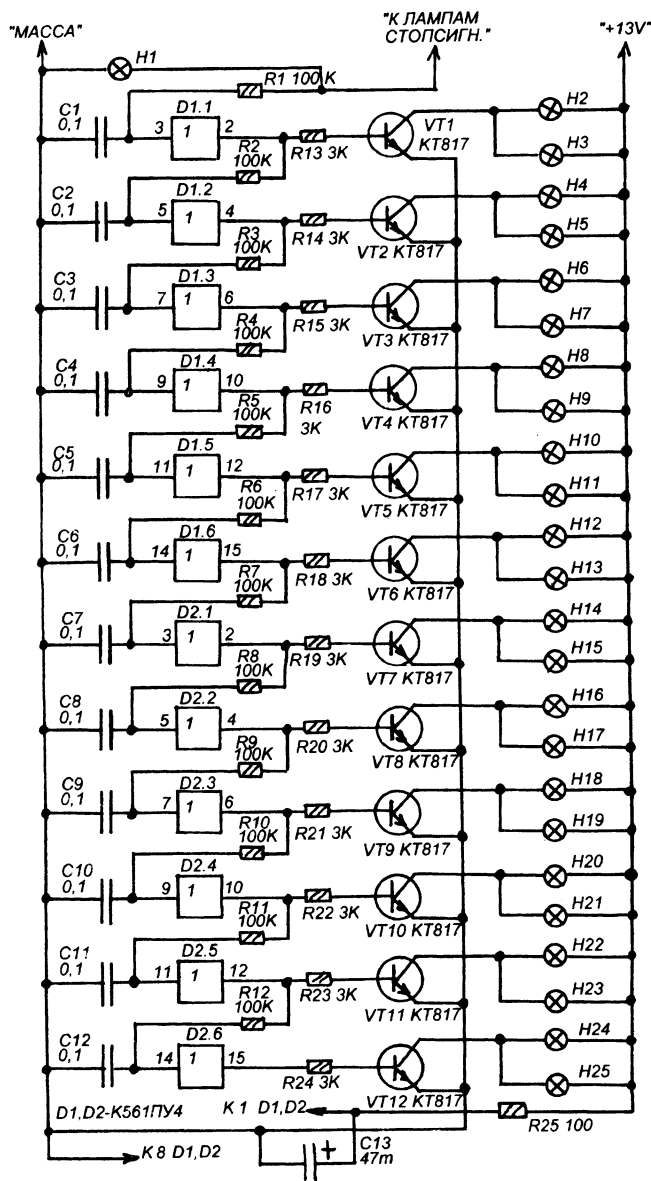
"МАССА"
"К ЛАМПАМ СТОПСИГН."
"+13V"
H1
R1 100 K
C1 0,1
D1.1
3 1 2
R2 100K
R13 3K
VT1 KT817
H2
H3
C2 0,1
D1.2
5 1 4
R3 100K
R14 3K
VT2 KT817
H4
H5
C3 0,1
D1.3
7 1 6
R4 100K
R15 3K
VT3 KT817
H6
H7
C4 0,1
D1.4
9 1 10
R5 100K
R16 3K
VT4 KT817
H8
H9
C5 0,1
D1.5
11 1 12
R6 100K
R17 3K
VT5 KT817
H10
H11
C6 0,1
D1.6
14 1 15
R7 100K
R18 3K
VT6 KT817
H12
H13
C7 0,1
D2.1
3 1 2
R8 100K
R19 3K
VT7 KT817
H14
H15
C8 0,1
D2.2
5 1 4
R9 100K
R20 3K
VT8 KT817
H16
H17
C9 0,1
D2.3
7 1 6
R10 100K
R21 3K
VT9 KT817
H18
H19
C10 0,1
D2.4
9 1 10
R11 100K
R22 3K
VT10 KT817
H20
H21
C11 0,1
D2.5
11 1 12
R12 100K
R23 3K
VT11 KT817
H22
H23
C12 0,1
D2.6
14 1 15
R24 3K
VT12 KT817
H24
H25
D1,D2-K561ПУ4
K 1 D1,D2
R25 100
K 8 D1,D2
+
C13 47m